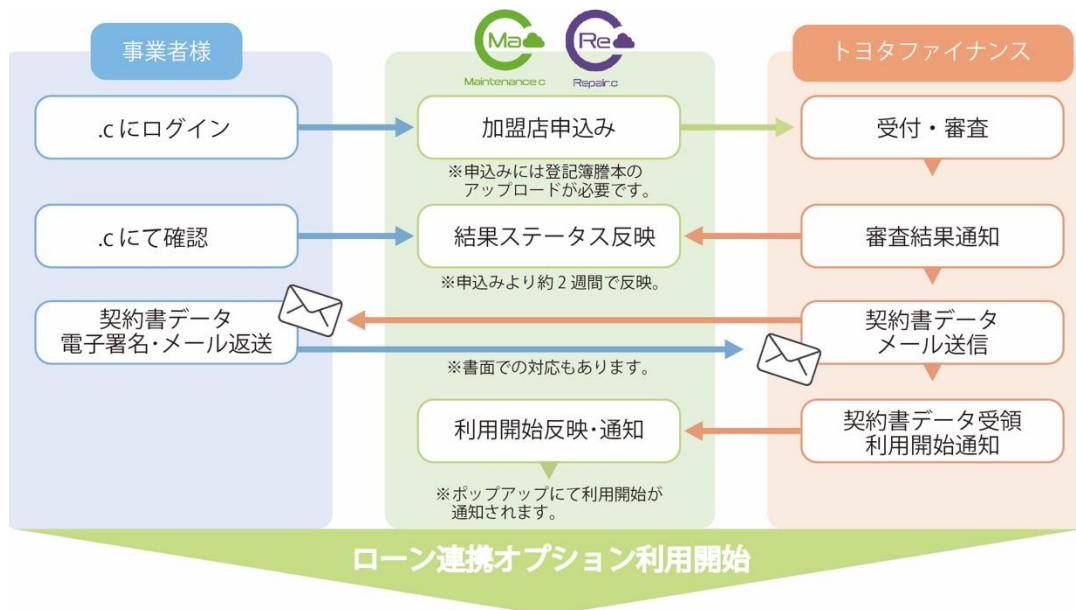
事業者様

Ma
Maintenance.c

Re
Repair.c

トヨタファイナンス

.cにログイン

加盟店申込み

受付・審査

※申込みには登記簿謄本のアップロードが必要です。

.cにて確認

結果ステータス反映

審査結果通知

※申込みより約2週間で反映。

契約書データ
電子署名・メール返送

契約書データ
メール送信

※書面での対応もあります。

利用開始反映・通知

契約書データ受領
利用開始通知

※ポップアップにて利用開始が通知されます。

ローン連携オプション利用開始